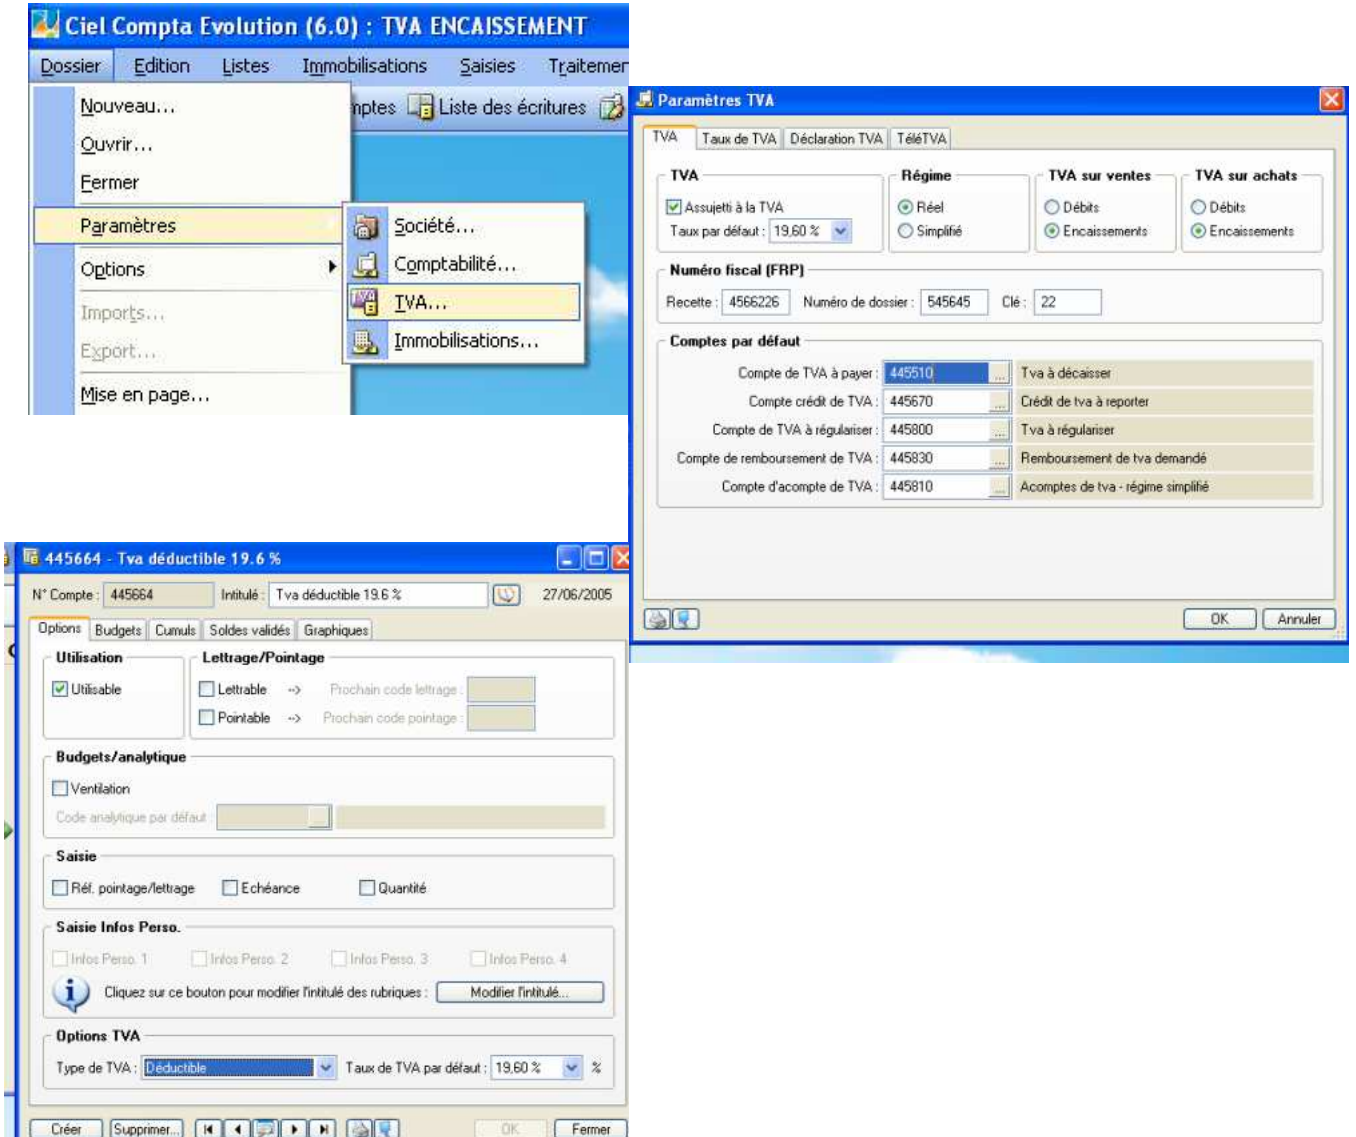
Ciel Compta Evolution (6.0) : TVA ENCAISSEMENT

Dossier Edition Listes Immobilisations Saisies Traitemen

Nouveau...
Ouvrir...
Fermer
Paramètres
Options
Imports...
Export...
Mise en page...

nptes Liste des écritures

Société...
Comptabilité...
TVA...
Immobilisations...

Paramètres TVA

TVA | Taux de TVA | Déclaration TVA | TéléTVA

TVA
Assujetti à la TVA
Taux par défaut : 19,60 %

Régime
Réel
Simplifié

TVA sur ventes
Débits
Encaissements

TVA sur achats
Débits
Encaissements

Numéro fiscal (FRP)
Recette : 4566226 Numéro de dossier : 545645 Clé : 22

Comptes par défaut

| | | |
|---|---|---|
| Compte de TVA à payer : | 445510 | Tva à décaisser |
| Compte crédit de TVA : | 445670 | Crédit de tva à reporter |
| Compte de TVA à régulariser : | 445800 | Tva à régulariser |
| Compte de remboursement de TVA : | 445830 | Remboursement de tva demandé |
| Compte d'acompte de TVA : | 445810 | Acomptes de tva - régime simplifié |

OK Annuler

445664 - Tva déductible 19.6 %

N° Compte : 445664 Intitulé : Tva déductible 19.6 % 27/06/2005

Options | Budgets | Cumuls | Soldes validés | Graphiques

Utilisation
Utilisable

Lettrage/Pointage
Lettrable --> Prochain code lettrage :
Pointable --> Prochain code pointage :

Budgets/analytique
Ventilation
Code analytique par défaut

Saisie
Réf. pointage/lettrage Echéance Quantité

Saisie Infos Perso.
Infos Perso. 1 Infos Perso. 2 Infos Perso. 3 Infos Perso. 4
Cliquez sur ce bouton pour modifier l'intitulé des rubriques : Modifier l'intitulé...

Options TVA
Type de TVA : Déductible Taux de TVA par défaut : 19,60 % %

Créer Supprimer... OK Fermer